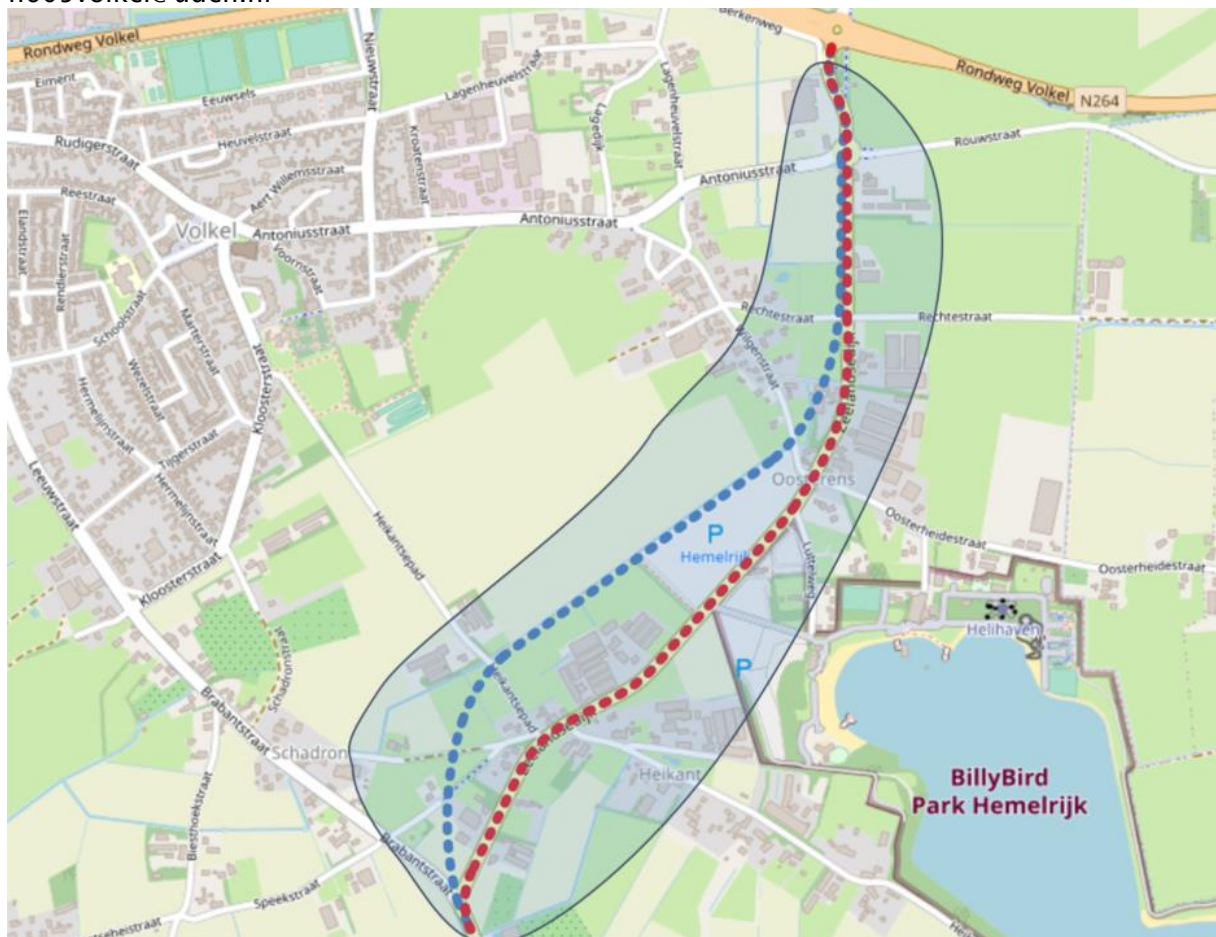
Rondweg Volkel
Rondweg Volkel
N264
Eiment
Eeuwsels
Nieuwstraat
Lagenheuvelstraat
Heuvelstraat
Kroatenstraat
Lagedijk
Lagenheuvelstraat
Rudigerstraat
Rouwstraat
Aert Willemsstraat
Antoniusstraat
Reestraat
Elandstraat
Volkel
Antoniusstraat
Rendierstraat
Voornstraat
Schoolstraat
Marterstraat
Rechtestraat
Rechtestraat
Wilgenstraat
Hermelijnstraat
Wezelstraat
Kloosterstraat
Tijgerstraat
Hermelijnstraat
Leeuwstraat
Heikantsepad
Oosterens
P
Hemelrijk
Oosterheidestraat
Oosterheidestraat
Kloosterstraat
Luttelweg
Helihaven
Schadronstraat
P
Heikantsepad
Brabantstraat
Schadron
Heikant
BillyBird
Park Hemelrijk
Brabantstraat
Biesthoekstraat
Speekstraat